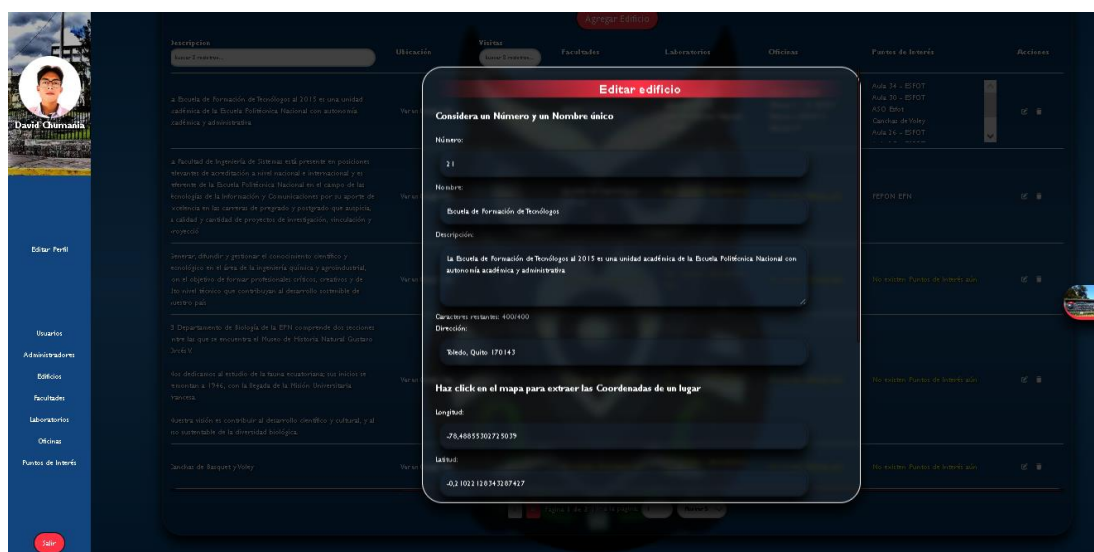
David Chumaña

Editar Perfil

Usuarios
Administradores
Edificios
Facultades
Laboratorios
Oficinas
Puntos de Interés

Salir

Agregar Edificio

| Descripción | Ubicación | Visitas | Facultades | Laboratorios | Oficinas | Puntos de Interés | Acciones |
|---|---|---|---|---|---|---|---|
| La Escuela de Formación de Tecnólogos al 2015 es una unidad académica de la Escuela Politécnica Nacional con autonomía académica y administrativa. | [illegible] | | | | | Aula 34 - ESFOT Aula 30 - ESFOT ASO Esfot Canchas de Volley Aula 26 - ESFOT | |
| La Facultad de Ingeniería de Sistemas está presente en posiciones relevantes de acreditación a nivel nacional e internacional y el referente de la Escuela Politécnica Nacional en el campo de las tecnologías de la Información y Comunicaciones por su aporte de excelencia en las carreras de pregrado y postgrado que aseguran la calidad y cantidad de proyectos de investigación, vinculación y proyección. | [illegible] | | | | | FEPON EPN | |
| Generar, difundir y gestionar el conocimiento científico y tecnológico en el área de la ingeniería química y agroindustrial, con el objetivo de formar profesionales críticos, creativos y de alto nivel técnico que contribuyan al desarrollo sostenible de nuestro país. | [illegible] | | | | | No existen Puntos de Interés aún | |
| El Departamento de Biología de la EPN comprende dos secciones entre las que se encuentra el Museo de Historia Natural Gustavo Orcés V. Nos dedicamos al estudio de la fauna ecuatoriana; sus inicios se remontan a 1946, con la llegada de la Misión Universitaria francesa. Nuestra misión es contribuir al desarrollo científico y cultural, y al uso sustentable de la diversidad biológica. | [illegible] | | | | | No existen Puntos de Interés aún | |
| Canchas de Basquet y Voley | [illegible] | | | | | No existen Puntos de Interés aún | |

Editar edificio

Considera un Número y un Nombre único

Número:

21

Nombre:

Escuela de Formación de Tecnólogos

Descripción:

La Escuela de Formación de Tecnólogos al 2015 es una unidad académica de la Escuela Politécnica Nacional con autonomía académica y administrativa.

Caracteres restantes: 400/400

Dirección:

Toledo, Quito 170143

Haz click en el mapa para extraer las Coordenadas de un lugar

Longitud:

-78,48855302725039

Latitud:

-0,21022120343287427

Página 1 de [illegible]